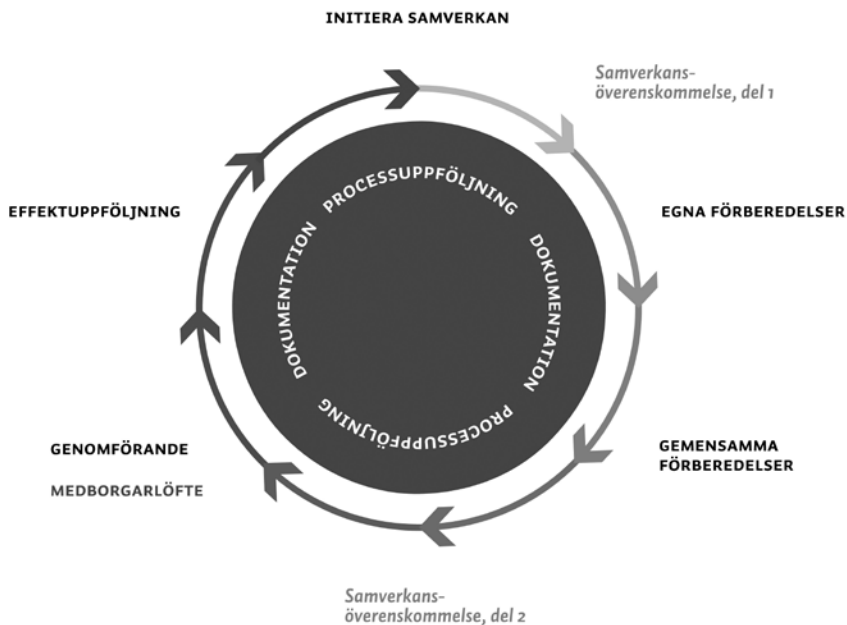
INITIERA SAMVERKAN

Samverkansöverenskommelse, del 1

EGNA FÖRBEREDELSER

GEMENSAMMA FÖRBEREDELSER

Samverkansöverenskommelse, del 2

GENOMFÖRANDE

MEDBORGARLÖFTE

EFFEKTUPPFÖLJNING

PROCESSUPPFÖLJNING

DOKUMENTATION

PROCESSUPPFÖLJNING

DOKUMENTATION